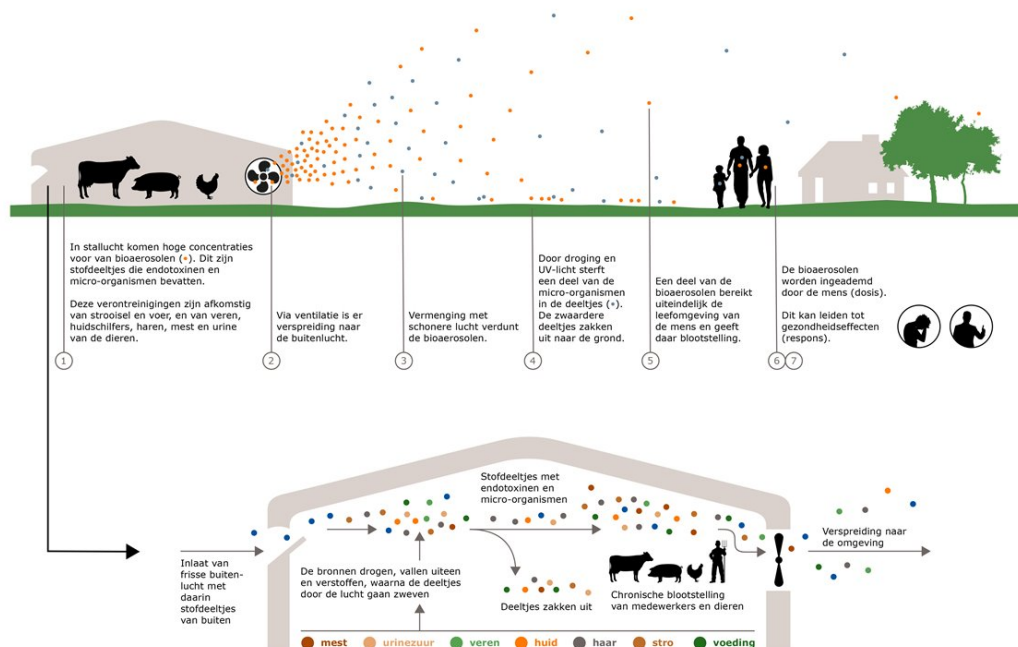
In stallucht komen hoge concentraties voor van bioaerosolen (•). Dit zijn stofdeeltjes die endotoxinen en micro-organismen bevatten.

Deze verontreinigingen zijn afkomstig van strooisel en voer, en van veren, huidschilfers, haren, mest en urine van de dieren.

1

Via ventilatie is er verspreiding naar de buitenlucht.

2

Vermenging met schonere lucht verdunt de bioaerosolen.

3

Door droging en UV-licht sterft een deel van de micro-organismen in de deeltjes (•). De zwaardere deeltjes zakken uit naar de grond.

4

Een deel van de bioaerosolen bereikt uiteindelijk de leefomgeving van de mens en geeft daar blootstelling.

5

De bioaerosolen worden ingeademd door de mens (dosis).

Dit kan leiden tot gezondheidseffecten (respons).

6 7

Inlaat van frisse buitenlucht met daarin stofdeeltjes van buiten

De bronnen drogen, vallen uiteen en verstoffen, waarna de deeltjes door de lucht gaan zweven

Stofdeeltjes met endotoxinen en micro-organismen

Deeltjes zakken uit

Chronische blootstelling van medewerkers en dieren

Verspreiding naar de omgeving

mest urinezuur veren huid haar stro voeding